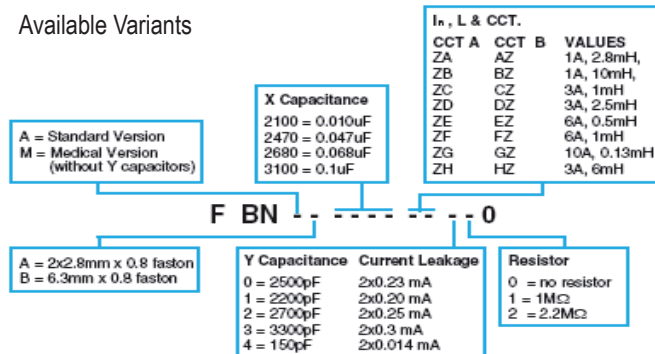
Available Variants

$I_n$, L & CCT.

| CCT A | CCT B | VALUES |
|---|---|---|
| ZA | AZ | 1A, 2.8mH, |
| ZB | BZ | 1A, 10mH, |
| ZC | CZ | 3A, 1mH |
| ZD | DZ | 3A, 2.5mH |
| ZE | EZ | 6A, 0.5mH |
| ZF | FZ | 6A, 1mH |
| ZG | GZ | 10A, 0.13mH |
| ZH | HZ | 3A, 6mH |

X Capacitance
2100 = 0.010uF
2470 = 0.047uF
2680 = 0.068uF
3100 = 0.1uF

A = Standard Version
M = Medical Version (without Y capacitors)

F BN - - - - - - - - - - 0

A = 2x2.8mm x 0.8 faston
B = 6.3mm x 0.8 faston

| Y Capacitance | Current Leakage |
|---|---|
| 0 = 2500pF | 2x0.23 mA |
| 1 = 2200pF | 2x0.20 mA |
| 2 = 2700pF | 2x0.25 mA |
| 3 = 3300pF | 2x0.3 mA |
| 4 = 150pF | 2x0.014 mA |

Resistor
0 = no resistor
1 = 1MΩ
2 = 2.2MΩ